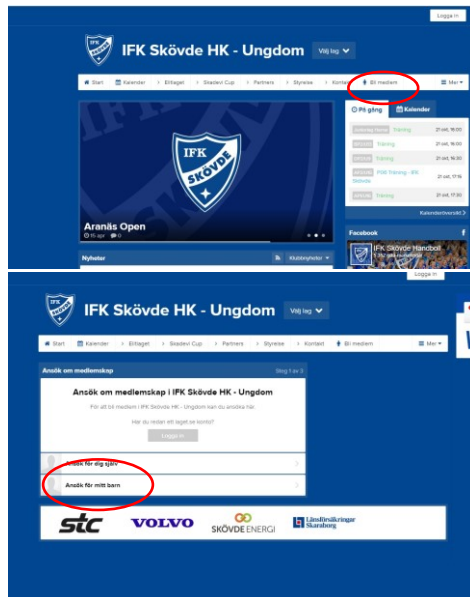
Logga in

IFK Skövde HK - Ungdom Välj lag

Start Kalender Bitlaget Skadevi Cup Partners Styrelse Kontakt Bli medlem Mer

IFK SKÖVDE

Aranäs Open
15 apr 0

På gång Kalender

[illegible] Träning 21 okt, 16:00
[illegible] Träning 21 okt, 16:00
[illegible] Träning 21 okt, 16:30
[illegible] FMI Träning - EN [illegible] 21 okt, 17:15
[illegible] Träning 21 okt, 17:30

Kalenderöversikt

Facebook
IFK Skövde Handboll

Nyheter Klubbnyheter

Logga in

IFK Skövde HK - Ungdom Välj lag

Start Kalender Bitlaget Skadevi Cup Partners Styrelse Kontakt Bli medlem Mer

Ansök om medlemskap Steg 1 av 3

Ansök om medlemskap i IFK Skövde HK - Ungdom

För att bli medlem i IFK Skövde HK - Ungdom kan du ansöka här.

Har du redan ett laget.se konto?

Logga in

Ansök för dig själv

Ansök för mitt barn

stc VOLVO SKÖVDE ENERGI Länsförsäkringar Skaraborg